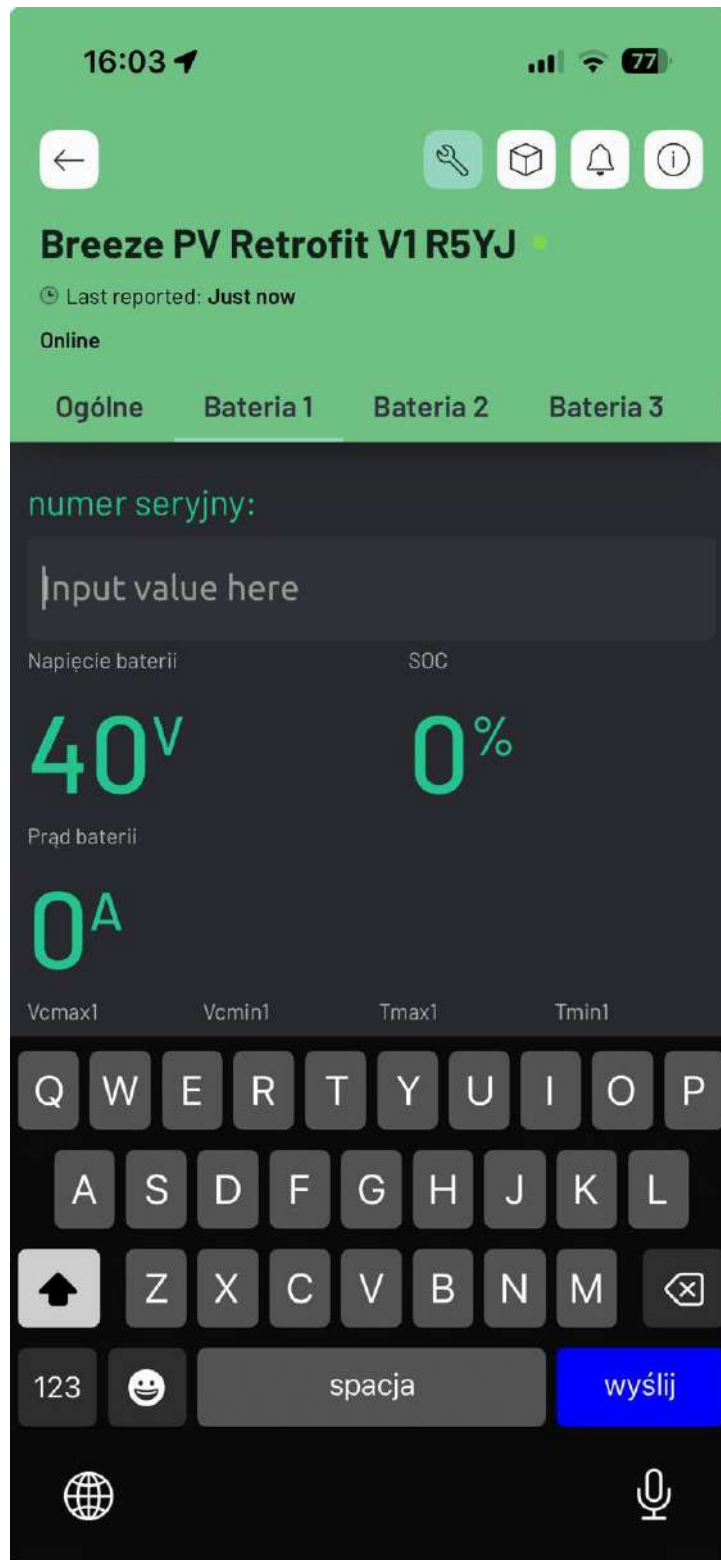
16:03

77

Breeze PV Retrofit V1 R5YJ

Last reported: Just now

Online

Ogólne Bateria 1 Bateria 2 Bateria 3

numer seryjny:

Input value here

Napięcie baterii

$40^{V}$

SOC

$0^{\%}$

Prąd baterii

$0^{A}$

Vcmax1 Vcmin1 Tmax1 Tmin1

Q W E R T Y U I O P

A S D F G H J K L

Z X C V B N M

123 spacja wyślij